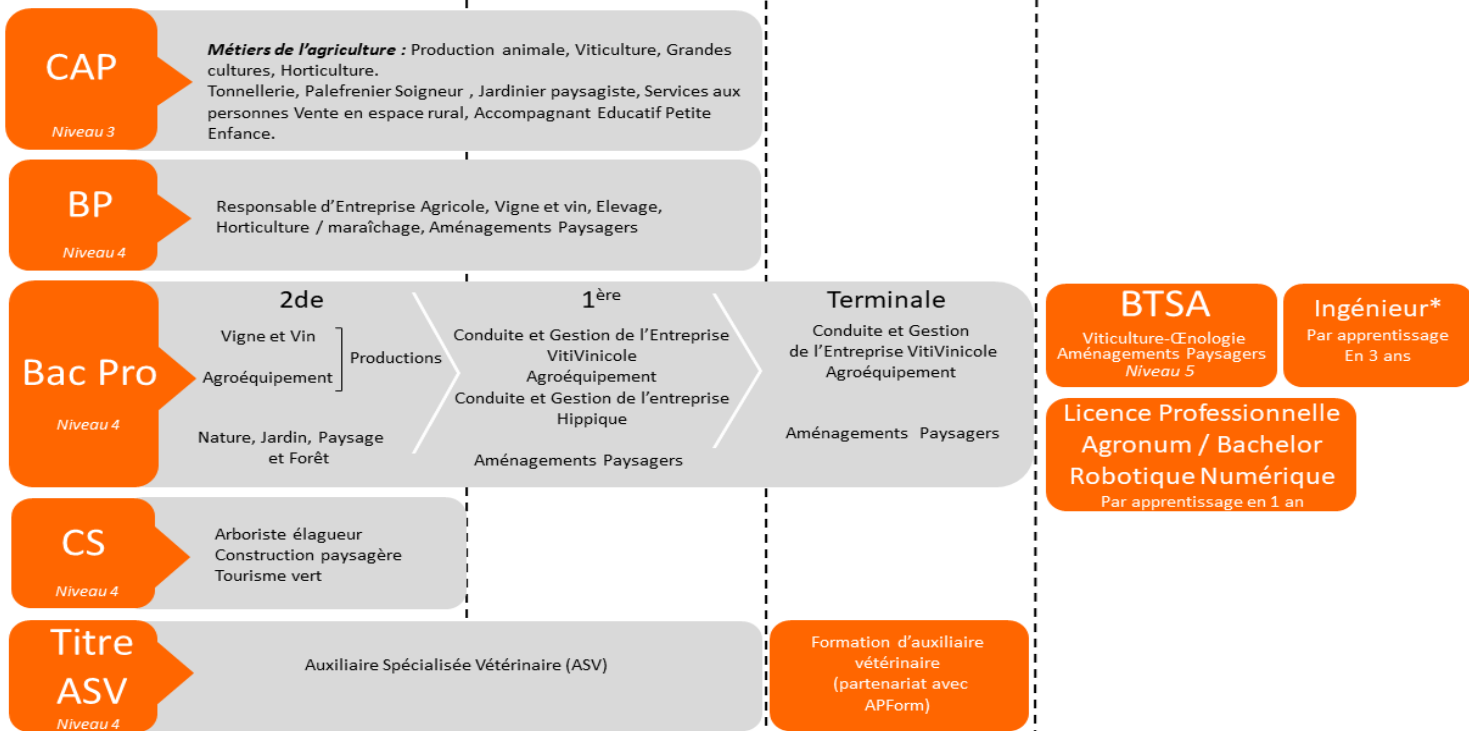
CAP
Niveau 3

Métiers de l'agriculture : Production animale, Viticulture, Grandes cultures, Horticulture.
Tonnellerie, Palefrenier Soigneur , Jardinier paysagiste, Services aux personnes Vente en espace rural, Accompagnant Educatif Petite Enfance.

BP
Niveau 4

Responsable d'Entreprise Agricole, Vigne et vin, Elevage, Horticulture / maraîchage, Aménagements Paysagers

Bac Pro
Niveau 4

2de
Vigne et Vin
Agroéquipement
Productions
Nature, Jardin, Paysage et Forêt

1$^{ère}$
Conduite et Gestion de l'Entreprise VitiVinicole
Agroéquipement
Conduite et Gestion de l'entreprise Hippique
Aménagements Paysagers

Terminale
Conduite et Gestion de l'Entreprise VitiVinicole
Agroéquipement
Aménagements Paysagers

BTSA
Viticulture-Œnologie
Aménagements Paysagers
Niveau 5

Ingénieur*
Par apprentissage
En 3 ans

Licence Professionnelle Agronum / Bachelor Robotique Numérique
Par apprentissage en 1 an

CS
Niveau 4

Arboriste élagueur
Construction paysagère
Tourisme vert

Titre ASV
Niveau 4

Auxiliaire Spécialisée Vétérinaire (ASV)

Formation d'auxiliaire vétérinaire (partenariat avec APForm)